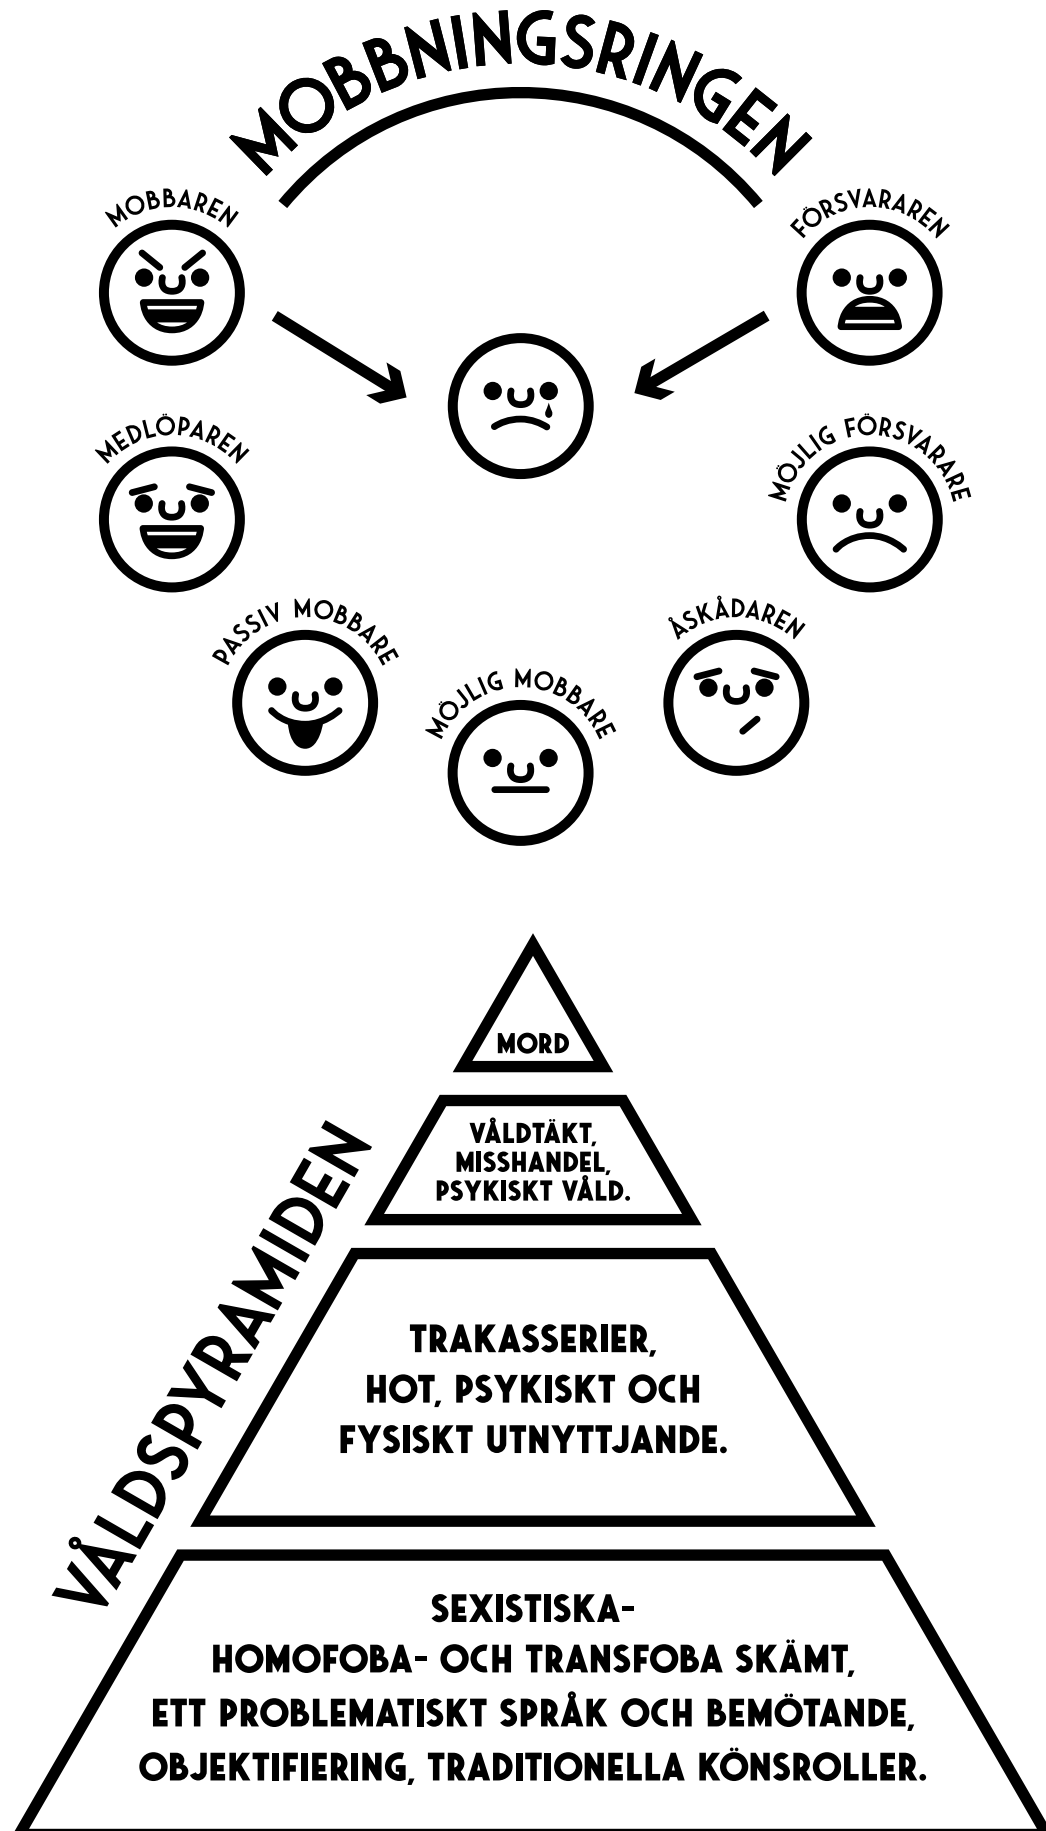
MOBBNINGSRINGEN

MOBBAREN

FÖRSVARAREN

MEDLÖPAREN

MÖJLIG FÖRSVARARE

PASSIV MOBBARE

ÅSKÅDAREN

MÖJLIG MOBBARE

VÅLDSPYRAMIDEN

MORD

VÅLDTÄKT, MISSHANDEL, PSYKISKT VÅLD.

TRAKASSERIER, HOT, PSYKISKT OCH FYSISKT UTNYTTJANDE.

SEXISTISKA- HOMOFOBA- OCH TRANSFOBA SKÄMT, ETT PROBLEMATISKT SPRÅK OCH BEMÖTANDE, OBJEKTIFIERING, TRADITIONELLA KÖNSROLLER.